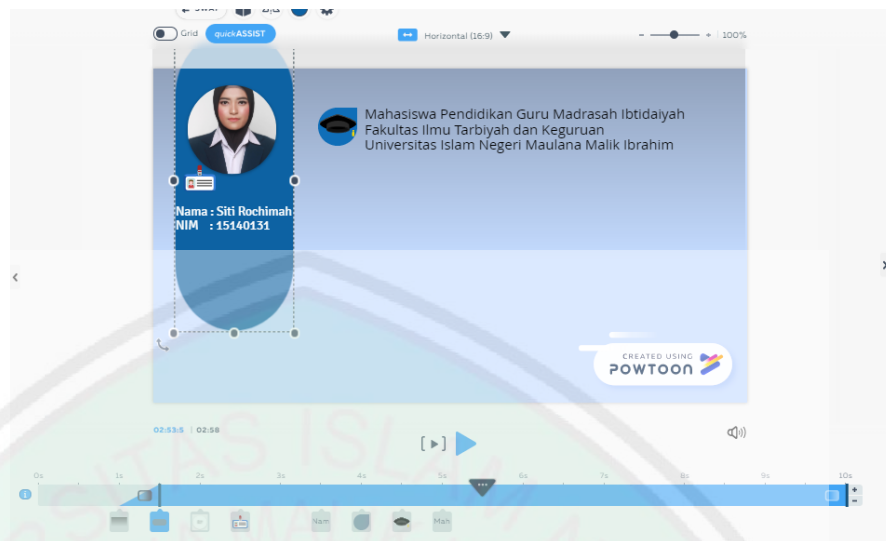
Grid quickASSIST

Horizontal (16:9)

100%

Mahasiswa Pendidikan Guru Madrasah Ibtidaiyah
Fakultas Ilmu Tarbiyah dan Keguruan
Universitas Islam Negeri Maulana Malik Ibrahim

Nama : Siti Rochimah
NIM : 15140131

CREATED USING
POWTOON

02:53:5 | 02:58

0s 1s 2s 3s 4s 5s 6s 7s 8s 9s 10s

Nam

Mah